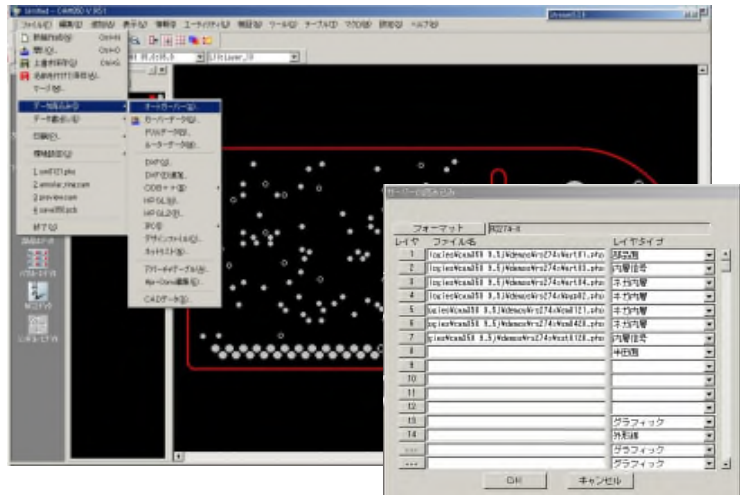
Untitled - CAM350 V 9.5.1

ファイル(F) 編集(E) 追加(A) 表示(V) 情報(I) ユーティリティ(U) 解析(D) ツール(T) テーブル(B) マクロ(M) 設定(S) ヘルプ(H)

新規作成(N) Ctrl+N
開く(O) Ctrl+O
上書き保存(S) Ctrl+S
名前を付けて保存(A)
マージ(M)
データ読み込み(I)
データ書出(E)
印刷(P)
環境設定(C)
1 vertf121.pho
2 annular_ring.cam
3 preview.cam
4 rawdfl6.pcb
終了(X)

ガーバー(G)
ガーバーデータ(G)
ドリルデータ(D)
ルーターデータ(R)
DXF(X)
DXF(X)変換
ODB++(O)
HPGL(H)
HPGL2(L)
IPC(I)
アパーチャファイル(A)
ネットリスト(N)
アパーチャーテーブル(T)
Nc-Comp連携(C)
CADデータ(C)

ガーバー読み込み

フォーマット
RS274-X

| レイヤ | ファイル名 | レイヤタイプ |
|---|---|---|
| 1 | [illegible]\cam350 9.5J\demos\rs274x\art01.pho | 部品面 |
| 2 | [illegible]\cam350 9.5J\demos\rs274x\art03.pho | 内層信号 |
| 3 | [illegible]\cam350 9.5J\demos\rs274x\art04.pho | ネガ内層 |
| 4 | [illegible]\cam350 9.5J\demos\rs274x\ags02.pho | ネガ内層 |
| 5 | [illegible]\cam350 9.5J\demos\rs274x\art121.pho | ネガ内層 |
| 6 | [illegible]\cam350 9.5J\demos\rs274x\art420.pho | ネガ内層 |
| 7 | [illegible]\cam350 9.5J\demos\rs274x\cst0120.pho | 内層信号 |
| 8 | | 半田面 |
| 9 | | |
| 10 | | |
| 11 | | |
| 12 | | |
| 13 | | グラフィック |
| 14 | | 外形線 |
| ... | | グラフィック |
| ... | | グラフィック |

OK キャンセル